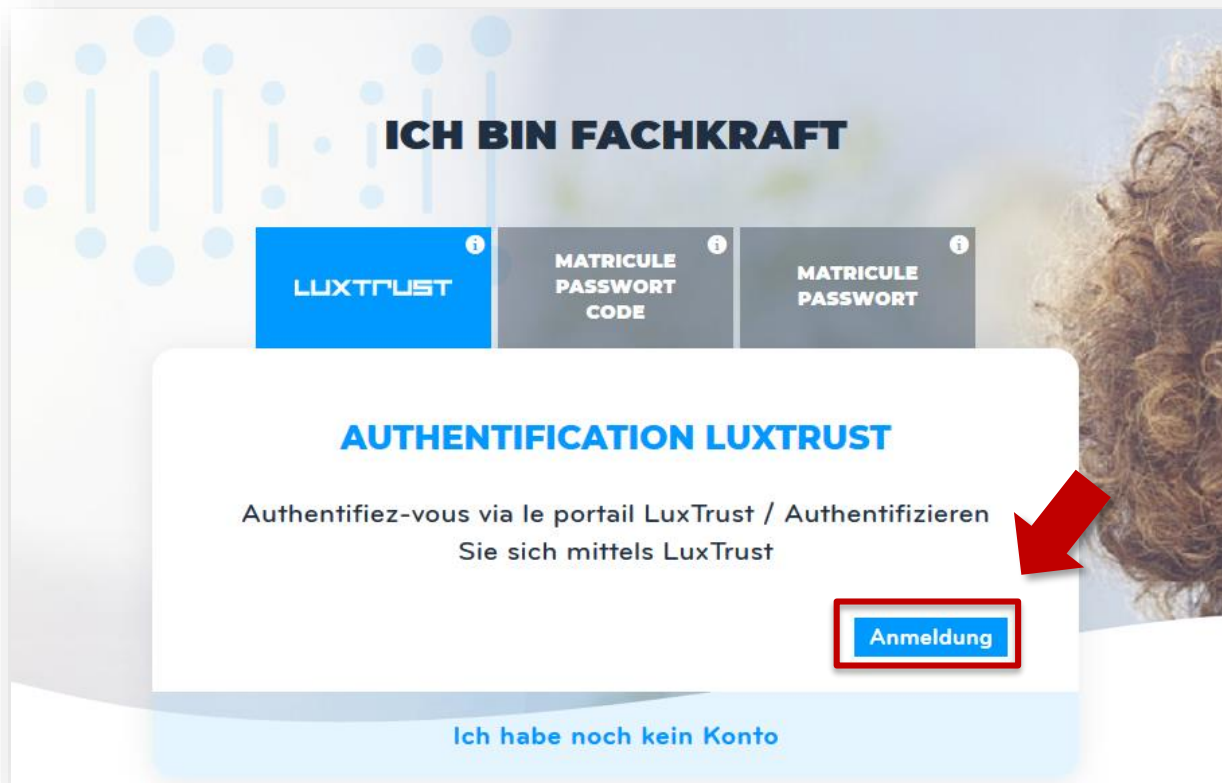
ICH BIN FACHKRAFT

LUXTRUST

MATRICULE PASSWORT CODE

MATRICULE PASSWORT

AUTHENTIFICATION LUXTRUST

Authentifiez-vous via le portail LuxTrust / Authentifizieren Sie sich mittels LuxTrust

Anmeldung

Ich habe noch kein Konto